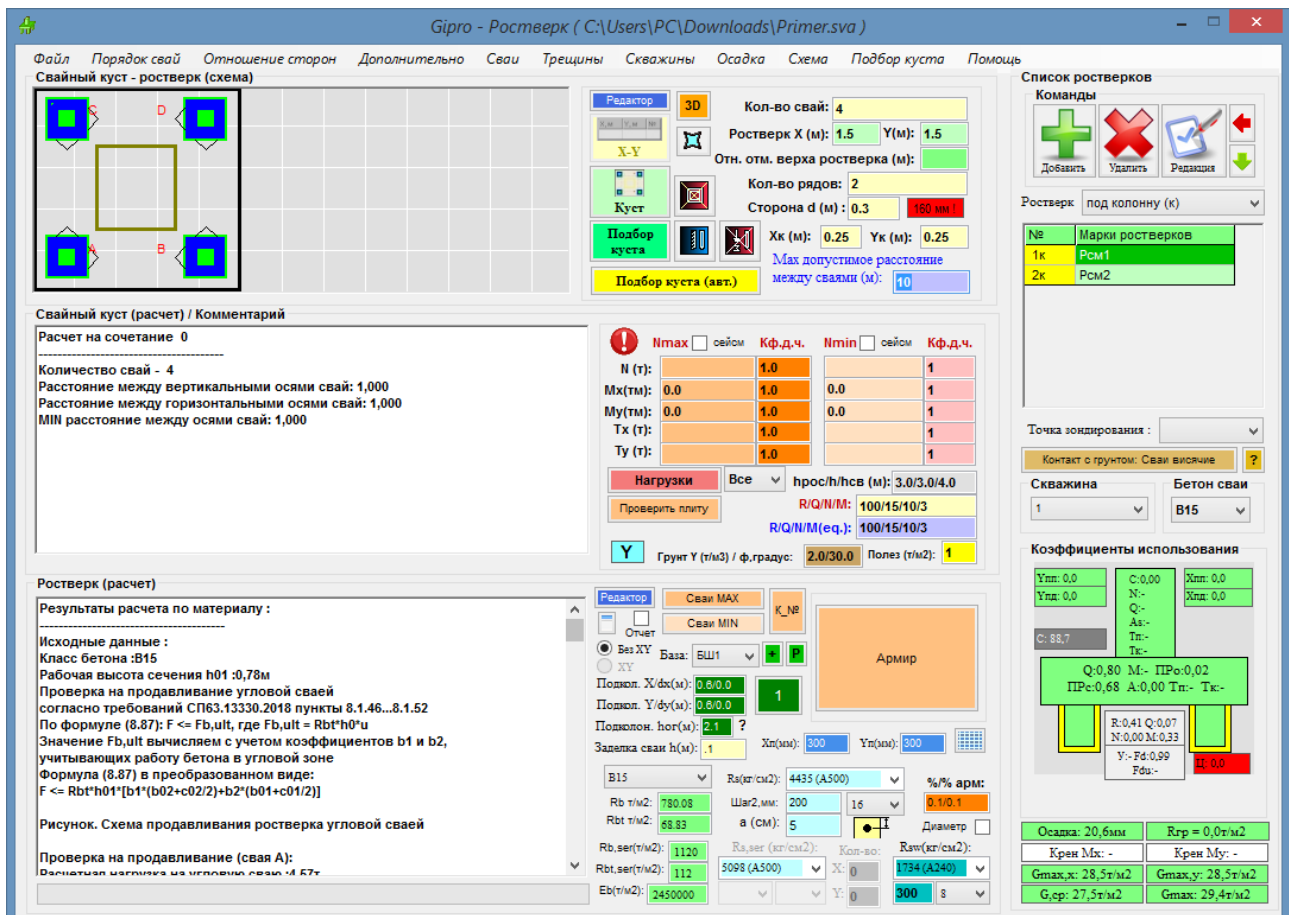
Gipro - Ростверк ( C:\Users\PC\Downloads\Primer.sva )

Файл Порядок свай Отношение сторон Дополнительно Сваи Трещины Скважины Осадка Схема Подбор куста Помощь

Свайный куст - ростверк (схема)

C D A B

Редактор 3D
X-Y
Куст
Подбор куста
Подбор куста (авт.)

Кол-во свай: 4
Ростверк X (м): 1.5 Y(м): 1.5
Отн. отм. верха ростверка (м):
Кол-во рядов: 2
Сторона d (м) : 0.3 160 мм !
Xк (м): 0.25 Yк (м): 0.25
Max допустимое расстояние между сваями (м): 10

Список ростверков
Команды
Добавить Удалить Редакция

Ростверк под колонну (к)

| № | Марки ростверков |
|---|---|
| 1к | Рсм1 |
| 2к | Рсм2 |

Свайный куст (расчет) / Комментарий

Расчет на сочетание 0
----------------------------------------
Количество свай - 4
Расстояние между вертикальными осями свай: 1,000
Расстояние между горизонтальными осями свай: 1,000
MIN расстояние между осями свай: 1,000

Nmax сейсм Кф.д.ч. Nmin сейсм Кф.д.ч.
N (т): 1.0 1
Mx(тм): 0.0 1.0 0.0 1
My(тм): 0.0 1.0 0.0 1
Tx (т): 1.0 1
Ty (т): 1.0 1

Нагрузки Все hрос/h/hсв (м): 3.0/3.0/4.0
Проверить плиту R/Q/N/M: 100/15/10/3
R/Q/N/M(eq.): 100/15/10/3
Y Грунт Y (т/м3) / ф,градус: 2.0/30.0 Полез (т/м2): 1

Точка зондирования :
Контакт с грунтом: Сваи висячие ?
Скважина 1
Бетон сваи B15

Коэффициенты использования
Yпп: 0,0
Yпд: 0,0
C: 88,7
C:0,00 N:- Q:- As:- Tп:- Tк:-
Xпп: 0,0
Xпд: 0,0
Q:0,80 M:- ПPo:0,02
ПPc:0,68 A:0,00 Tп:- Tк:-
R:0,41 Q:0,07
N:0,00 M:0,33
Y:- Fd:0,99
Fdu:-
Ц: 0,0

Ростверк (расчет)

Результаты расчета по материалу :
----------------------------------------
Исходные данные :
Класс бетона :B15
Рабочая высота сечения h01 :0,78м
Проверка на продавливание угловой сваей
согласно требований СП63.13330.2018 пункты 8.1.46...8.1.52
По формуле (8.87): F <= Fb,ult, где Fb,ult = Rbt*h0*u
Значение Fb,ult вычисляем с учетом коэффициентов b1 и b2,
учитывающих работу бетона в угловой зоне
Формула (8.87) в преобразованном виде:
F <= Rbt*h01*[b1*(b02+c02/2)+b2*(b01+c01/2)]

Рисунок. Схема продавливания ростверка угловой сваей

Проверка на продавливание (свая A):
Расчетная нагрузка на угловую сваю :4,57т

Редактор Сваи MAX Сваи MIN K_№
Отчет
Без XY XY База: БШ1 + P
Подкол. X/dx(м): 0.6/0.0 1
Подкол. Y/dy(м): 0.6/0.0
Подколон. hor(м): 2.1 ?
Заделка сваи h(м): .1
Армир
Xп(мм): 300 Yп(мм): 300

B15 Rs(кг/см2): 4435 (A500) %/% арм:
Rb т/м2: 780.08 Шаг2,мм: 200 16 0.1/0.1
Rbt т/м2: 68.83 a (см): 5 Диаметр
Rb,ser(т/м2): 1120 Rs,ser (кг/см2): Кол-во: Rsw(кг/см2):
Rbt,ser(т/м2): 112 5098 (A500) X: 0 1734 (A240)
Eb(т/м2): 2450000 Y: 0 300 8

Осадка: 20,6мм Rгр = 0,0т/м2
Крен Mx: - Крен My: -
Gmax,x: 28,5т/м2 Gmax,y: 28,5т/м2
G,ср: 27,5т/м2 Gmax: 29,4т/м2